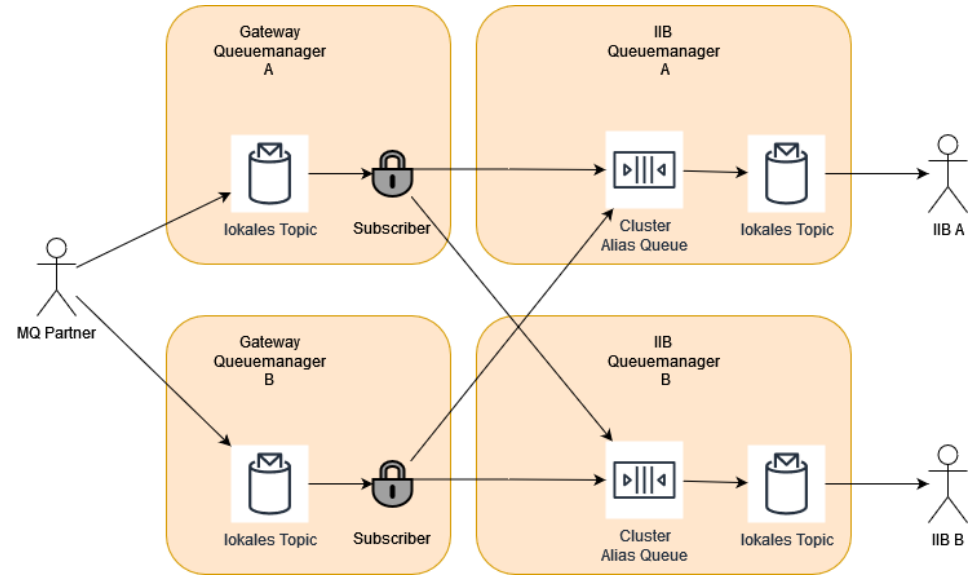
Gateway
Queuemanager
A

IIB
Queuemanager
A

lokales Topic

Subscriber

Cluster
Alias Queue

lokales Topic

IIB A

MQ Partner

Gateway
Queuemanager
B

IIB
Queuemanager
B

lokales Topic

Subscriber

Cluster
Alias Queue

lokales Topic

IIB B